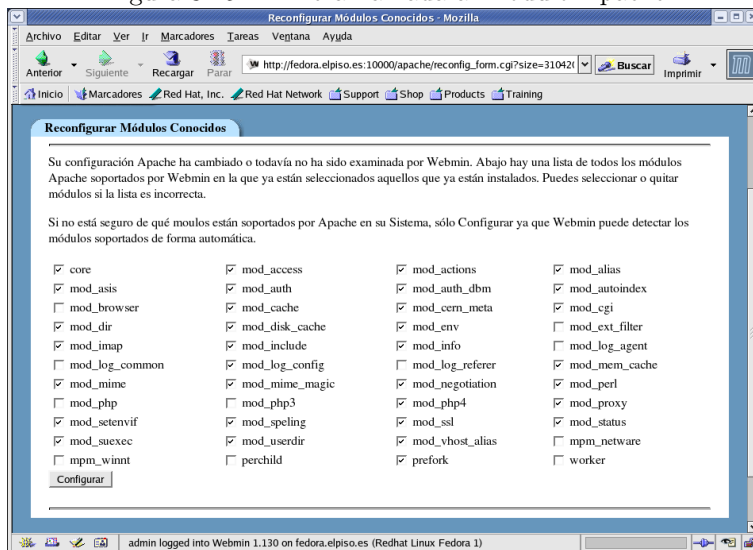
Reconfigurar Módulos Conocidos - Mozilla

Archivo Editar Ver Ir Marcadores Tareas Ventana Ayuda

Anterior Siguiente Recargar Parar http://fedora.elpiso.es:10000/apache/reconfig_form.cgi?size=31042( Buscar Imprimir

Inicio Marcadores Red Hat, Inc. Red Hat Network Support Shop Products Training

Reconfigurar Módulos Conocidos

Su configuración Apache ha cambiado o todavía no ha sido examinada por Webmin. Abajo hay una lista de todos los módulos Apache soportados por Webmin en la que ya están seleccionados aquellos que ya están instalados. Puedes seleccionar o quitar módulos si la lista es incorrecta.

Si no está seguro de qué moulos están soportados por Apache en su Sistema, sólo Configurar ya que Webmin puede detectar los módulos soportados de forma automática.

| | | | |
|---|---|---|---|
| ☑ core | ☑ mod_access | ☑ mod_actions | ☑ mod_alias |
| ☑ mod_asis | ☑ mod_auth | ☑ mod_auth_dbm | ☑ mod_autoindex |
| ☐ mod_browser | ☑ mod_cache | ☑ mod_cern_meta | ☑ mod_cgi |
| ☑ mod_dir | ☑ mod_disk_cache | ☑ mod_env | ☐ mod_ext_filter |
| ☑ mod_imap | ☑ mod_include | ☑ mod_info | ☐ mod_log_agent |
| ☐ mod_log_common | ☑ mod_log_config | ☐ mod_log_referer | ☑ mod_mem_cache |
| ☑ mod_mime | ☑ mod_mime_magic | ☑ mod_negotiation | ☑ mod_perl |
| ☐ mod_php | ☐ mod_php3 | ☑ mod_php4 | ☑ mod_proxy |
| ☑ mod_setenvif | ☑ mod_speling | ☑ mod_ssl | ☑ mod_status |
| ☑ mod_suexec | ☑ mod_userdir | ☑ mod_vhost_alias | ☐ mpm_netware |
| ☐ mpm_winnt | ☐ perchild | ☑ prefork | ☐ worker |

Configurar

admin logged into Webmin 1.130 on fedora.elpiso.es (Redhat Linux Fedora 1)